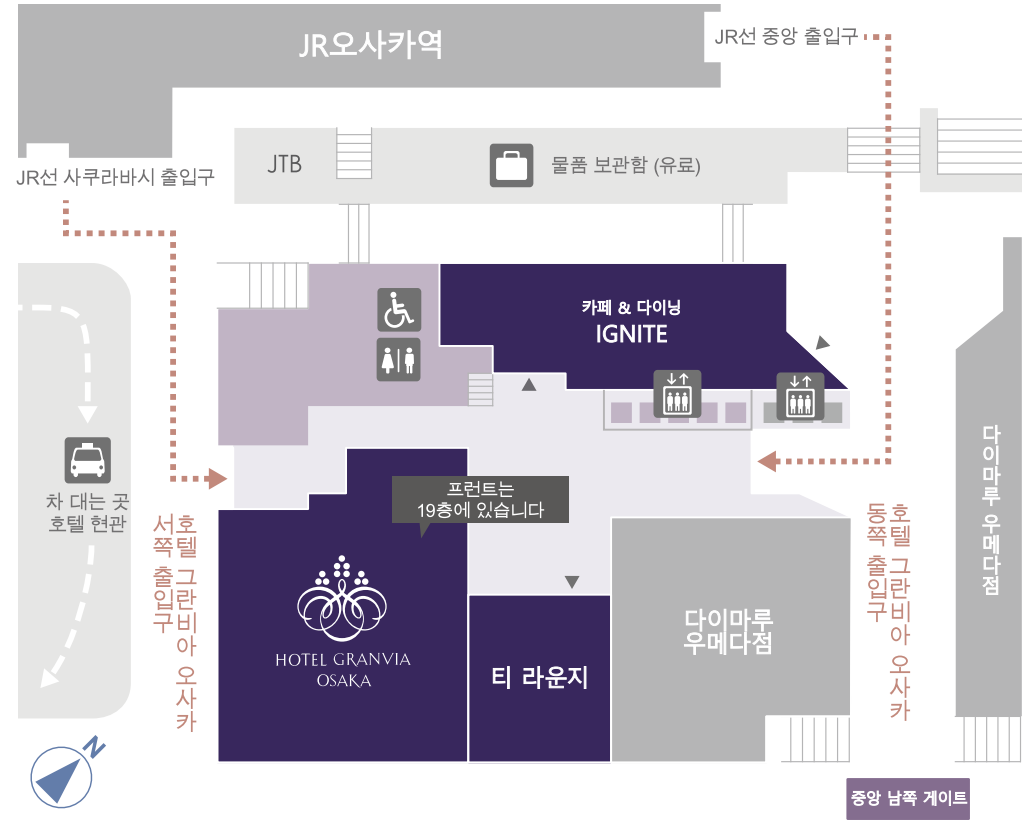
JR오사카역

JR선 중앙 출입구

JR선 사쿠라바시 출입구

JTB

물품 보관함 (유료)

카페 & 다이닝
IGNITE

차 대는 곳
호텔 현관

프런트는
19층에 있습니다

호텔 그란비아 오사카
서쪽 출입구

호텔 그란비아 오사카
동쪽 출입구

HOTEL GRANVIA
OSAKA

티 라운지

다이마루
우메다점

다이마루 우메다점

중앙 남쪽 게이트

N